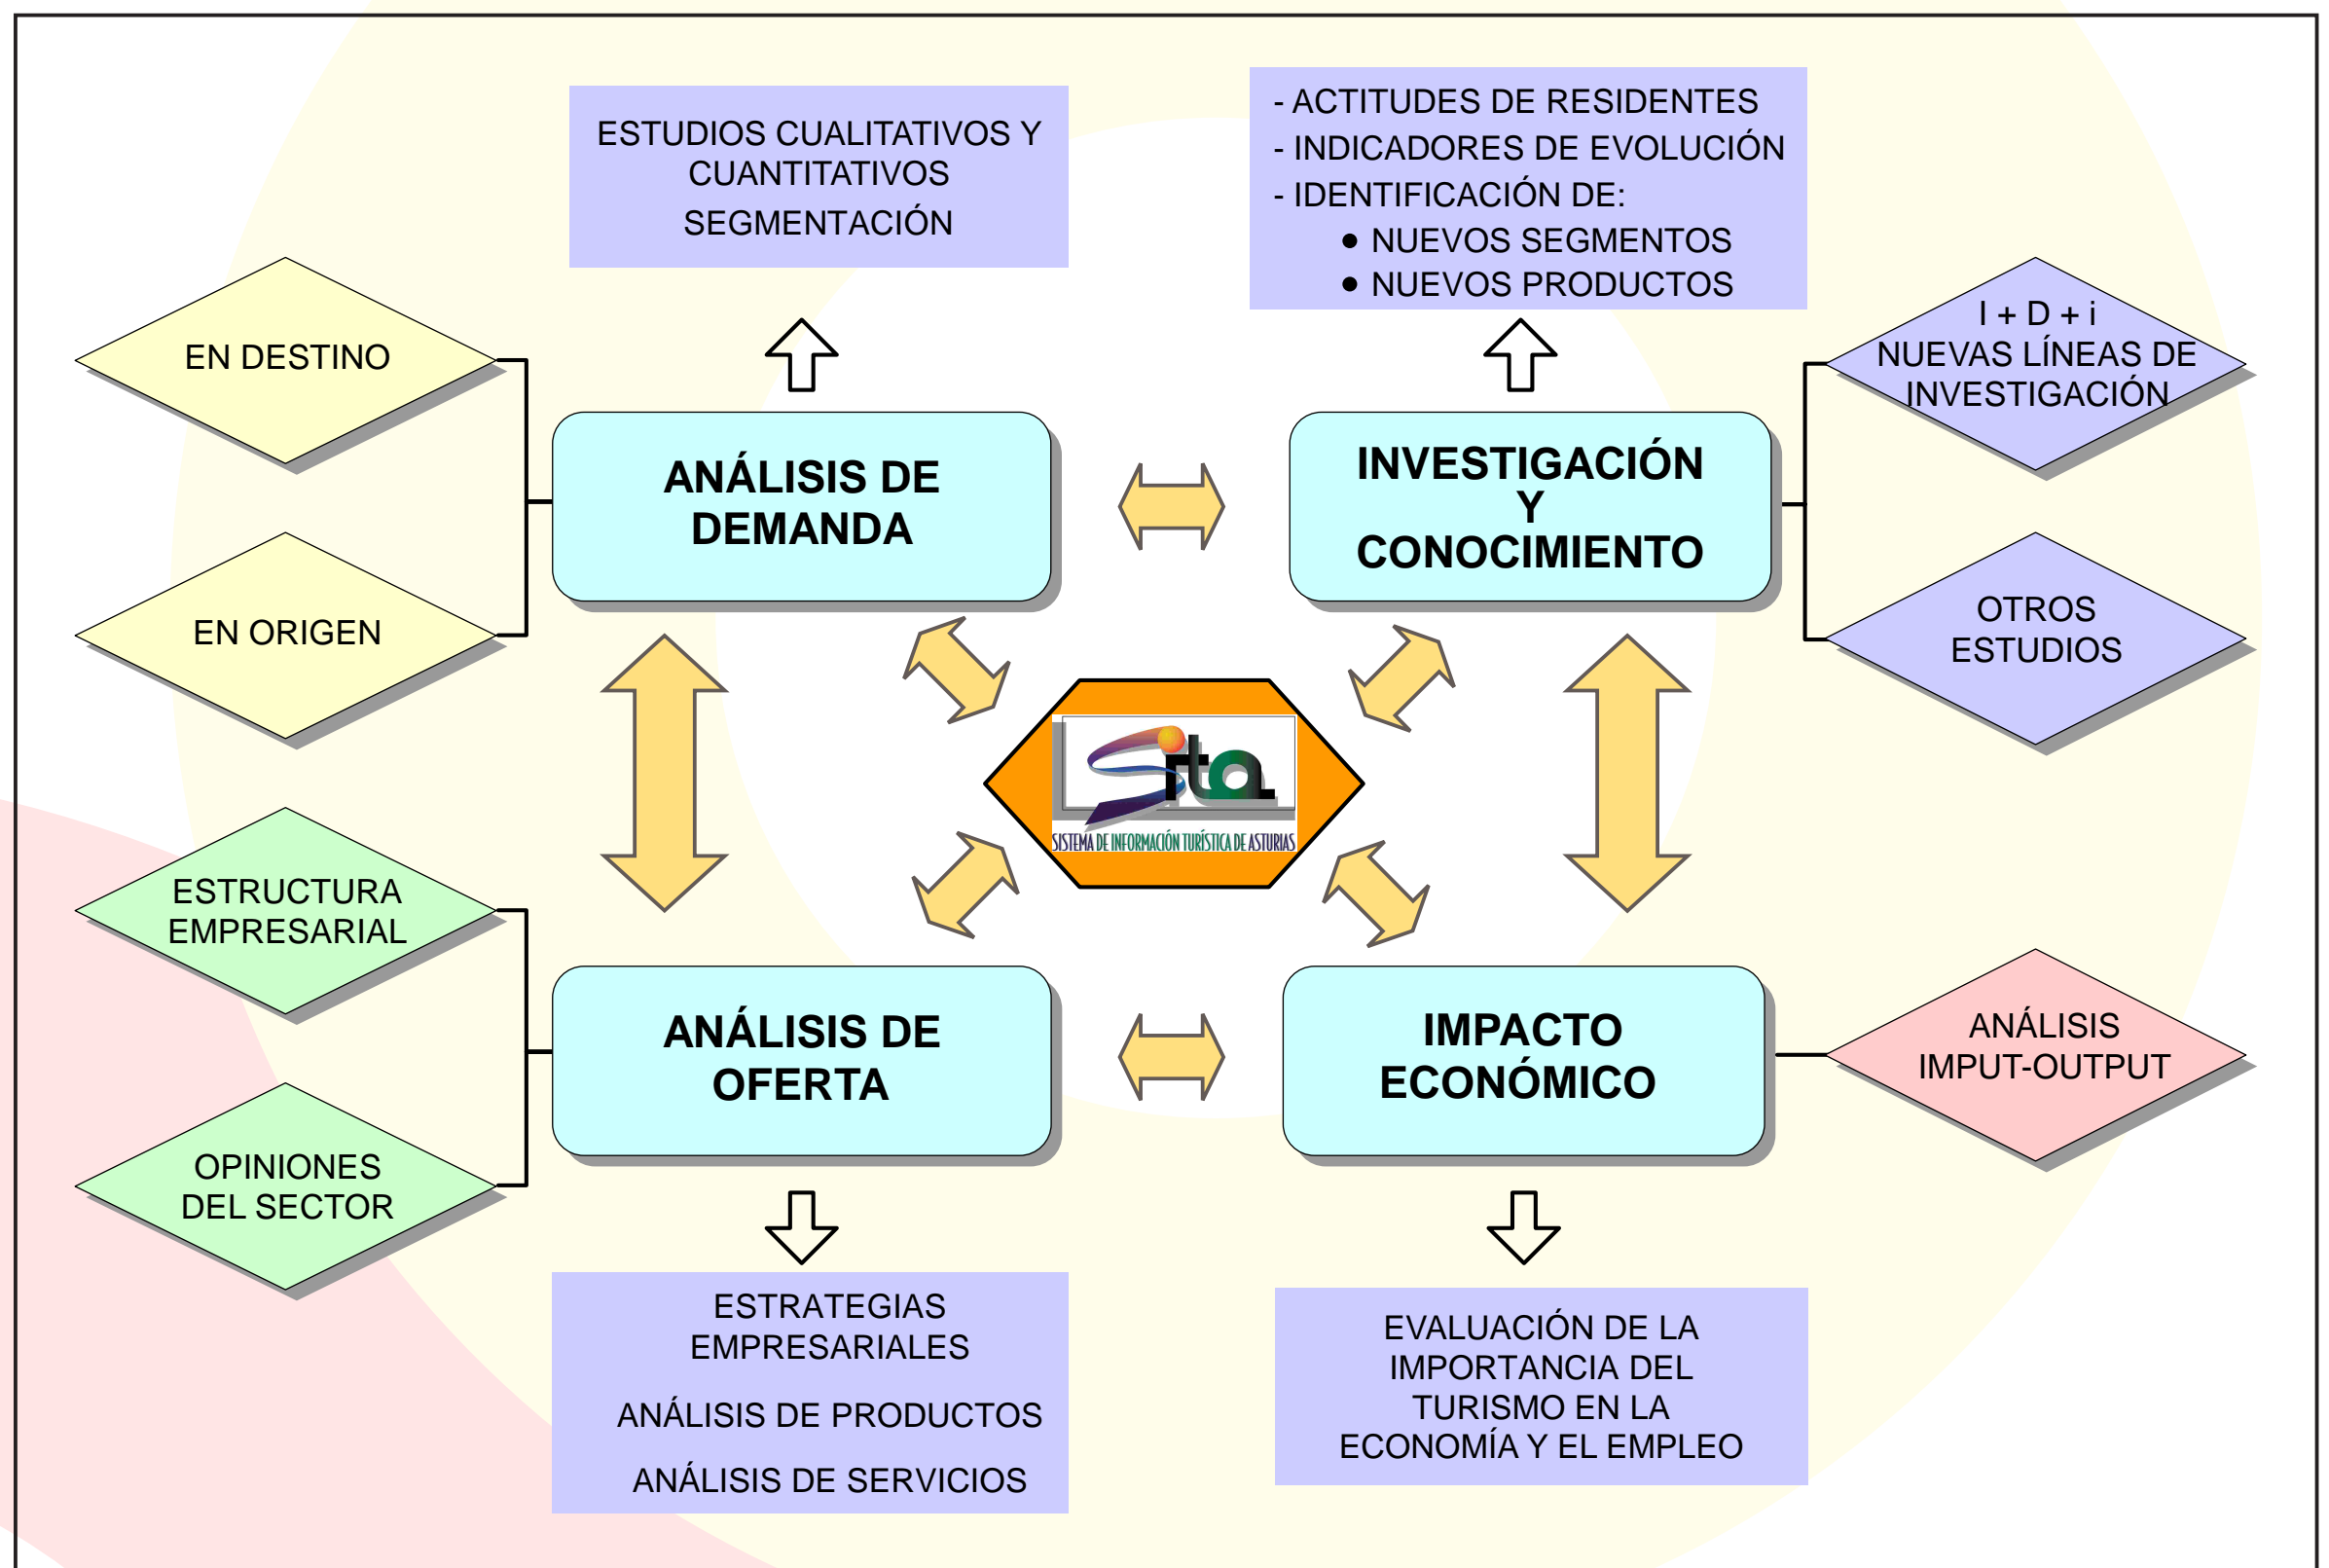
ESTUDIOS CUALITATIVOS Y CUANTITATIVOS

SEGMENTACIÓN

- ACTITUDES DE RESIDENTES
- INDICADORES DE EVOLUCIÓN
- IDENTIFICACIÓN DE:
• NUEVOS SEGMENTOS
• NUEVOS PRODUCTOS

EN DESTINO

EN ORIGEN

ANÁLISIS DE DEMANDA

INVESTIGACIÓN Y CONOCIMIENTO

I + D + i
NUEVAS LÍNEAS DE INVESTIGACIÓN

OTROS ESTUDIOS

Sita
SISTEMA DE INFORMACIÓN TURÍSTICA DE ASTURIAS

ESTRUCTURA EMPRESARIAL

OPINIONES DEL SECTOR

ANÁLISIS DE OFERTA

IMPACTO ECONÓMICO

ANÁLISIS IMPUT-OUTPUT

ESTRATEGIAS EMPRESARIALES

ANÁLISIS DE PRODUCTOS

ANÁLISIS DE SERVICIOS

EVALUACIÓN DE LA IMPORTANCIA DEL TURISMO EN LA ECONOMÍA Y EL EMPLEO